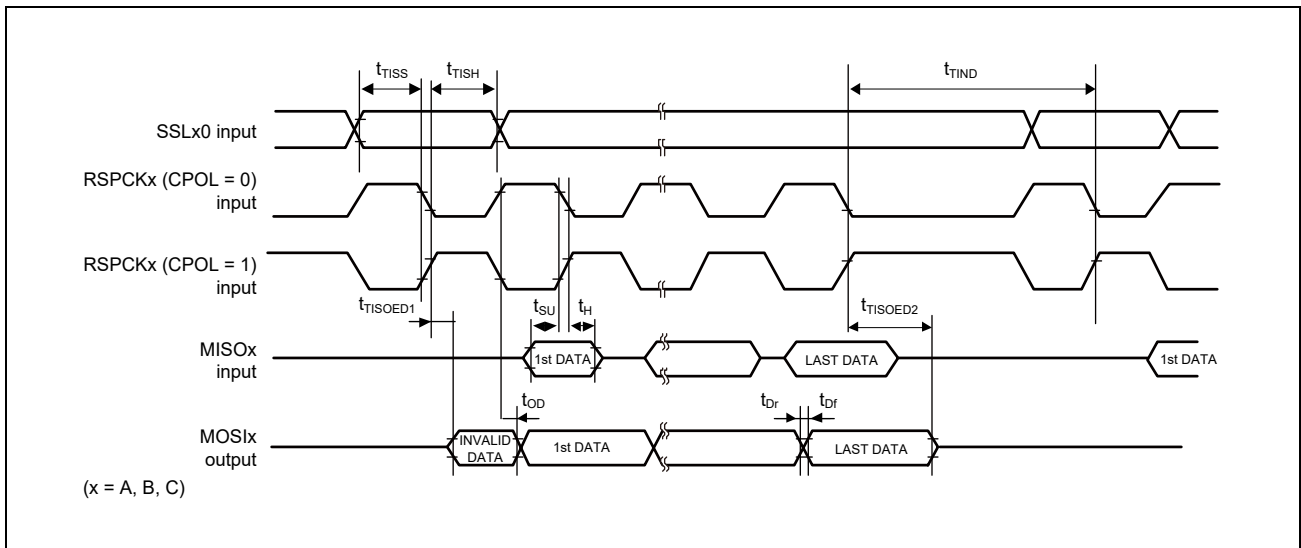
$t_{TISS}$ $t_{TISH}$ $t_{TIND}$

SSLx0 input

RSPCKx (CPOL = 0) input

RSPCKx (CPOL = 1) input

$t_{TISOED1}$

$t_{SU}$ $t_{H}$

$t_{TISOED2}$

MISOx input

1st DATA

LAST DATA

1st DATA

$t_{OD}$

$t_{Dr}$ $t_{Df}$

MOSIx output

INVALID DATA

1st DATA

LAST DATA

(x = A, B, C)